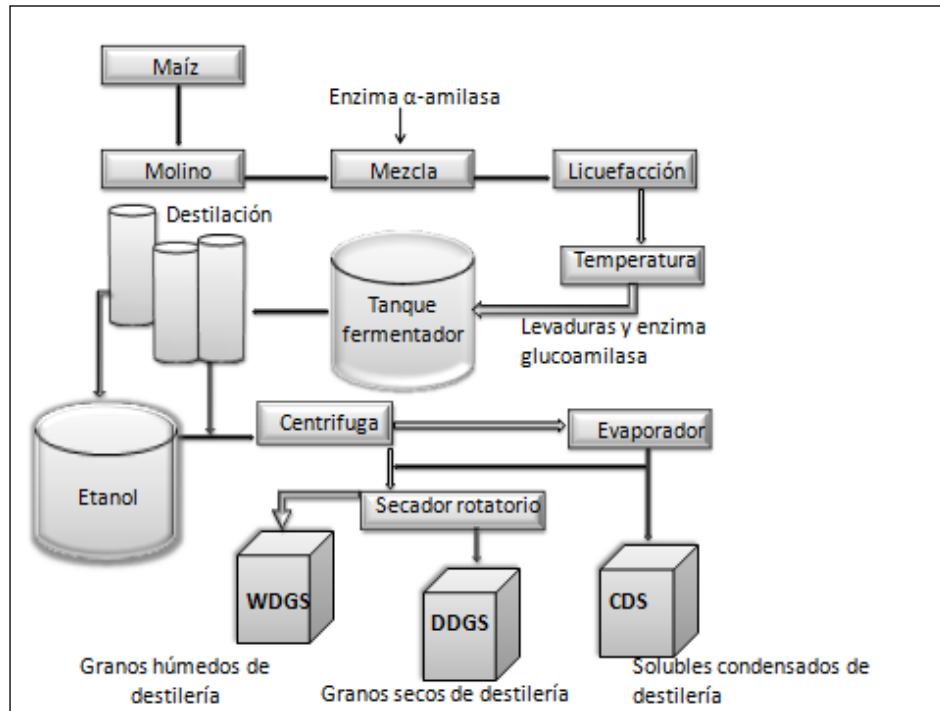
Maíz

Enzima α-amilasa

Molino

Mezcla

Licuefacción

Destilación

Temperatura

Tanque fermentador

Levaduras y enzima glucoamilasa

Etanol

Centrifuga

Evaporador

Secador rotatorio

WDGS

DDGS

CDS

Granos húmedos de destilería

Granos secos de destilería

Solubles condensados de destilería